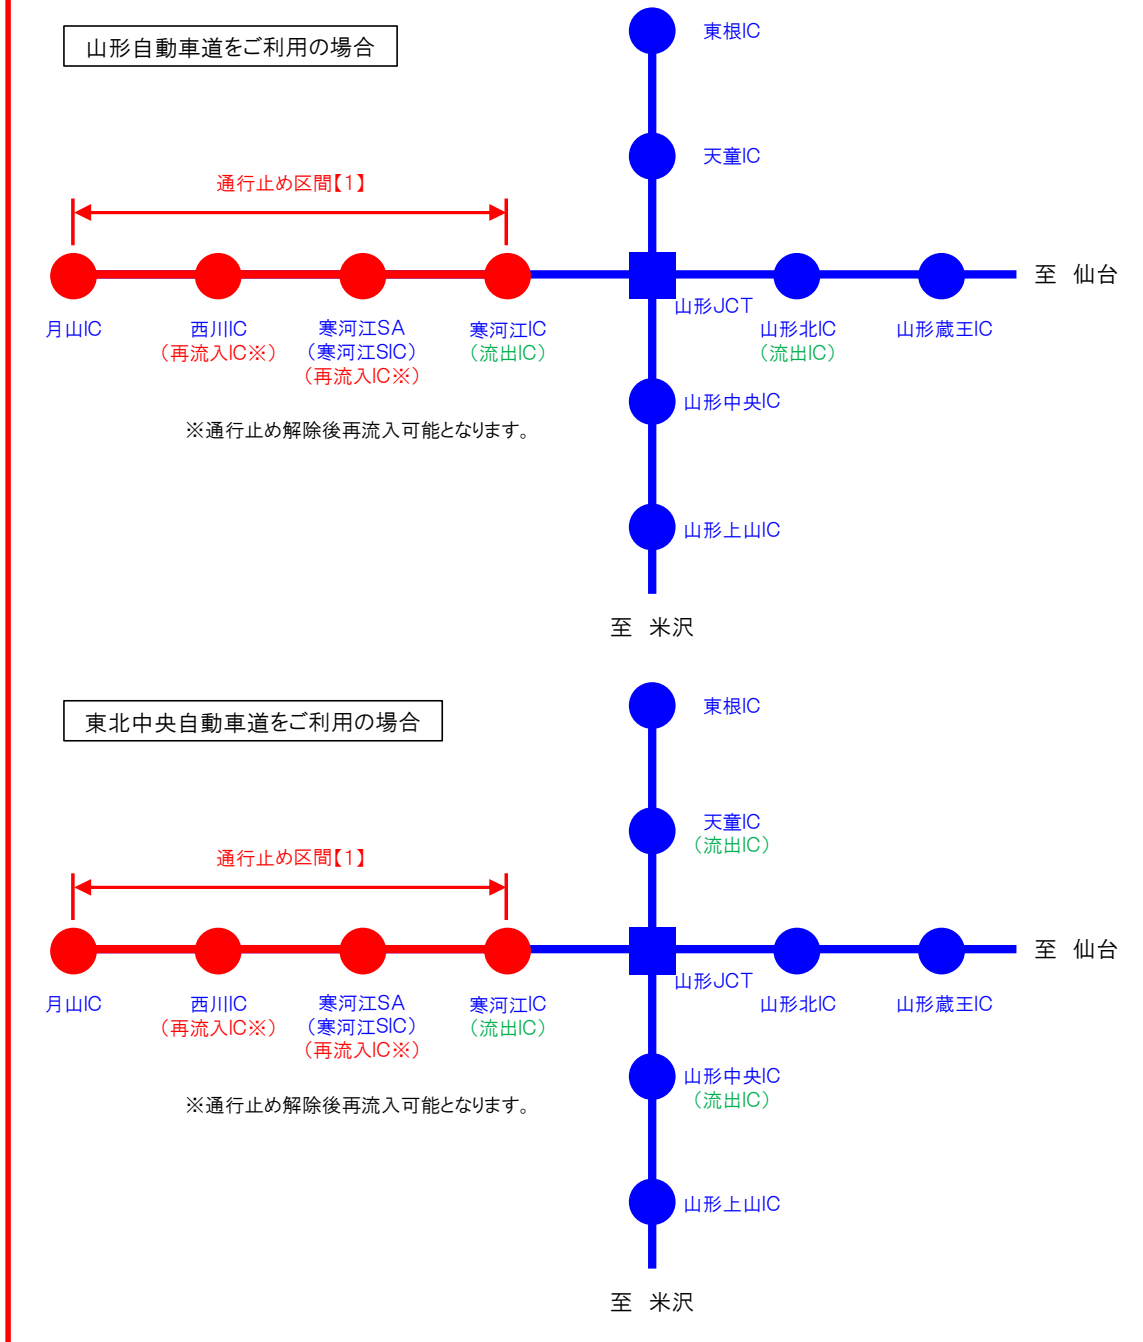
山形自動車道をご利用の場合

東根IC

天童IC

通行止め区間【1】

至 仙台

山形JCT

月山IC

西川IC
（再流入IC※）

寒河江SA
（寒河江SIC）
（再流入IC※）

寒河江IC
（流出IC）

山形北IC
（流出IC）

山形蔵王IC

山形中央IC

※通行止め解除後再流入可能となります。

山形上山IC

至 米沢

東北中央自動車道をご利用の場合

東根IC

天童IC
（流出IC）

通行止め区間【1】

至 仙台

山形JCT

月山IC

西川IC
（再流入IC※）

寒河江SA
（寒河江SIC）
（再流入IC※）

寒河江IC
（流出IC）

山形北IC

山形蔵王IC

山形中央IC
（流出IC）

※通行止め解除後再流入可能となります。

山形上山IC

至 米沢